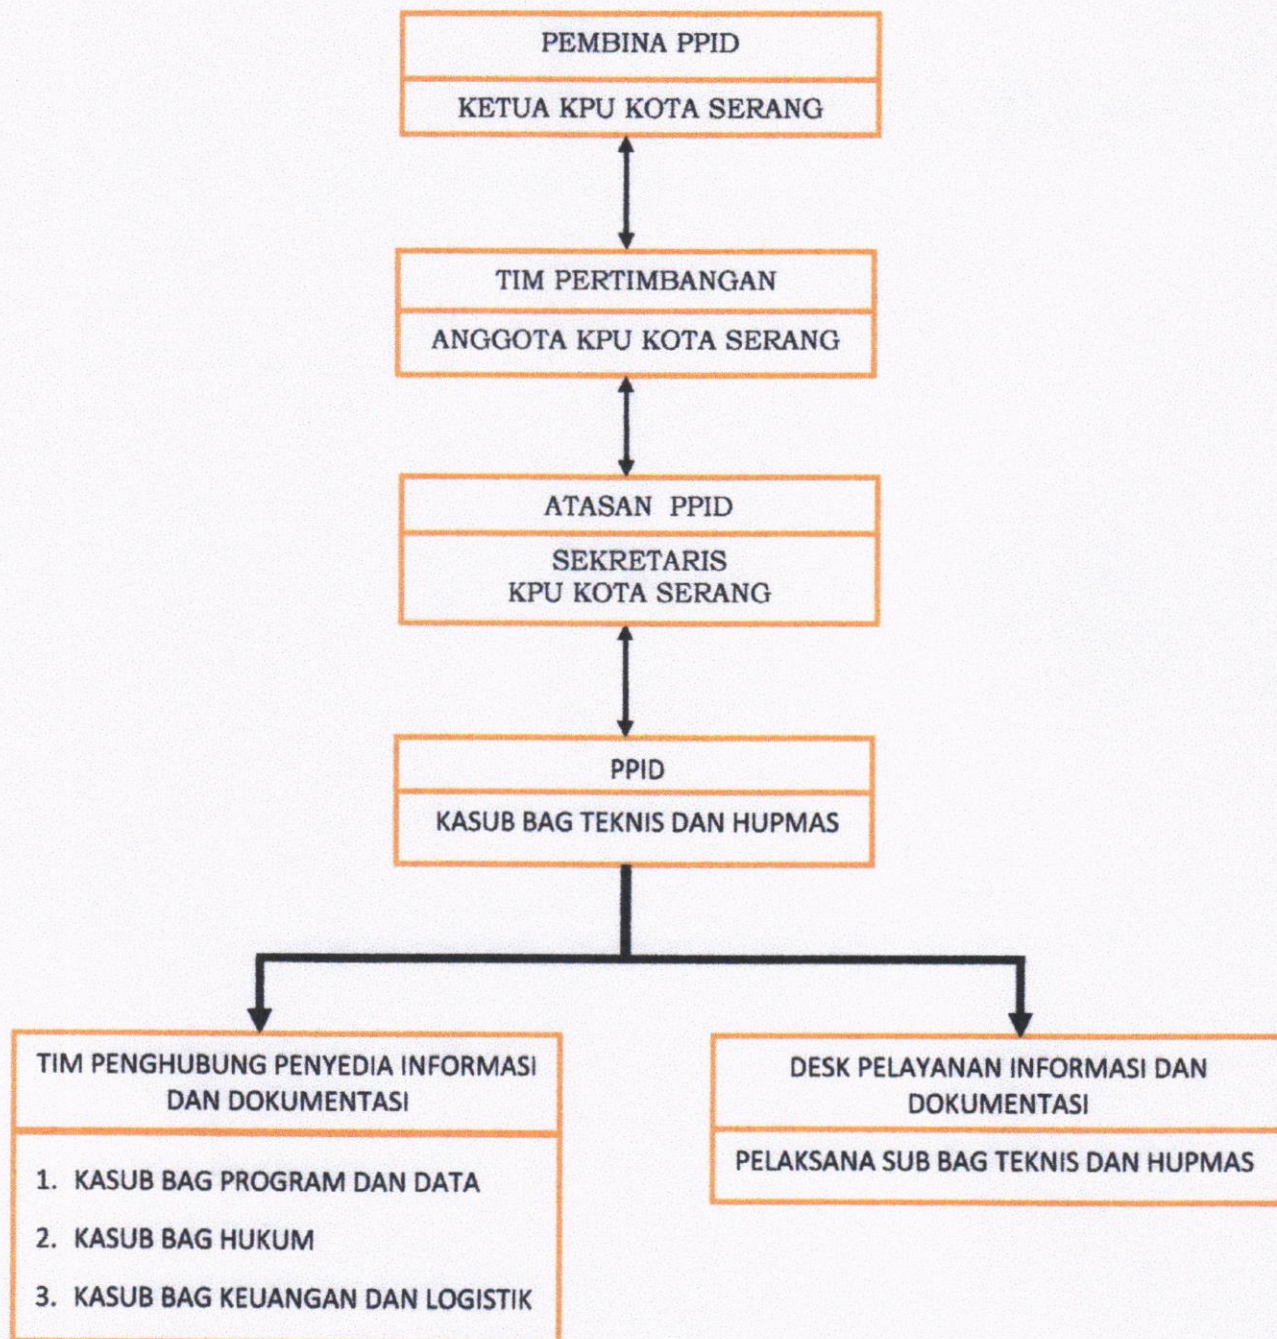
PEMBINA PPID

KETUA KPU KOTA SERANG

TIM PERTIMBANGAN

ANGGOTA KPU KOTA SERANG

ATASAN PPID

SEKRETARIS
KPU KOTA SERANG

PPID

KASUB BAG TEKNIS DAN HUPMAS

TIM PENGHUBUNG PENYEDIA INFORMASI DAN DOKUMENTASI

1. KASUB BAG PROGRAM DAN DATA
2. KASUB BAG HUKUM
3. KASUB BAG KEUANGAN DAN LOGISTIK

DESK PELAYANAN INFORMASI DAN DOKUMENTASI

PELAKSANA SUB BAG TEKNIS DAN HUPMAS